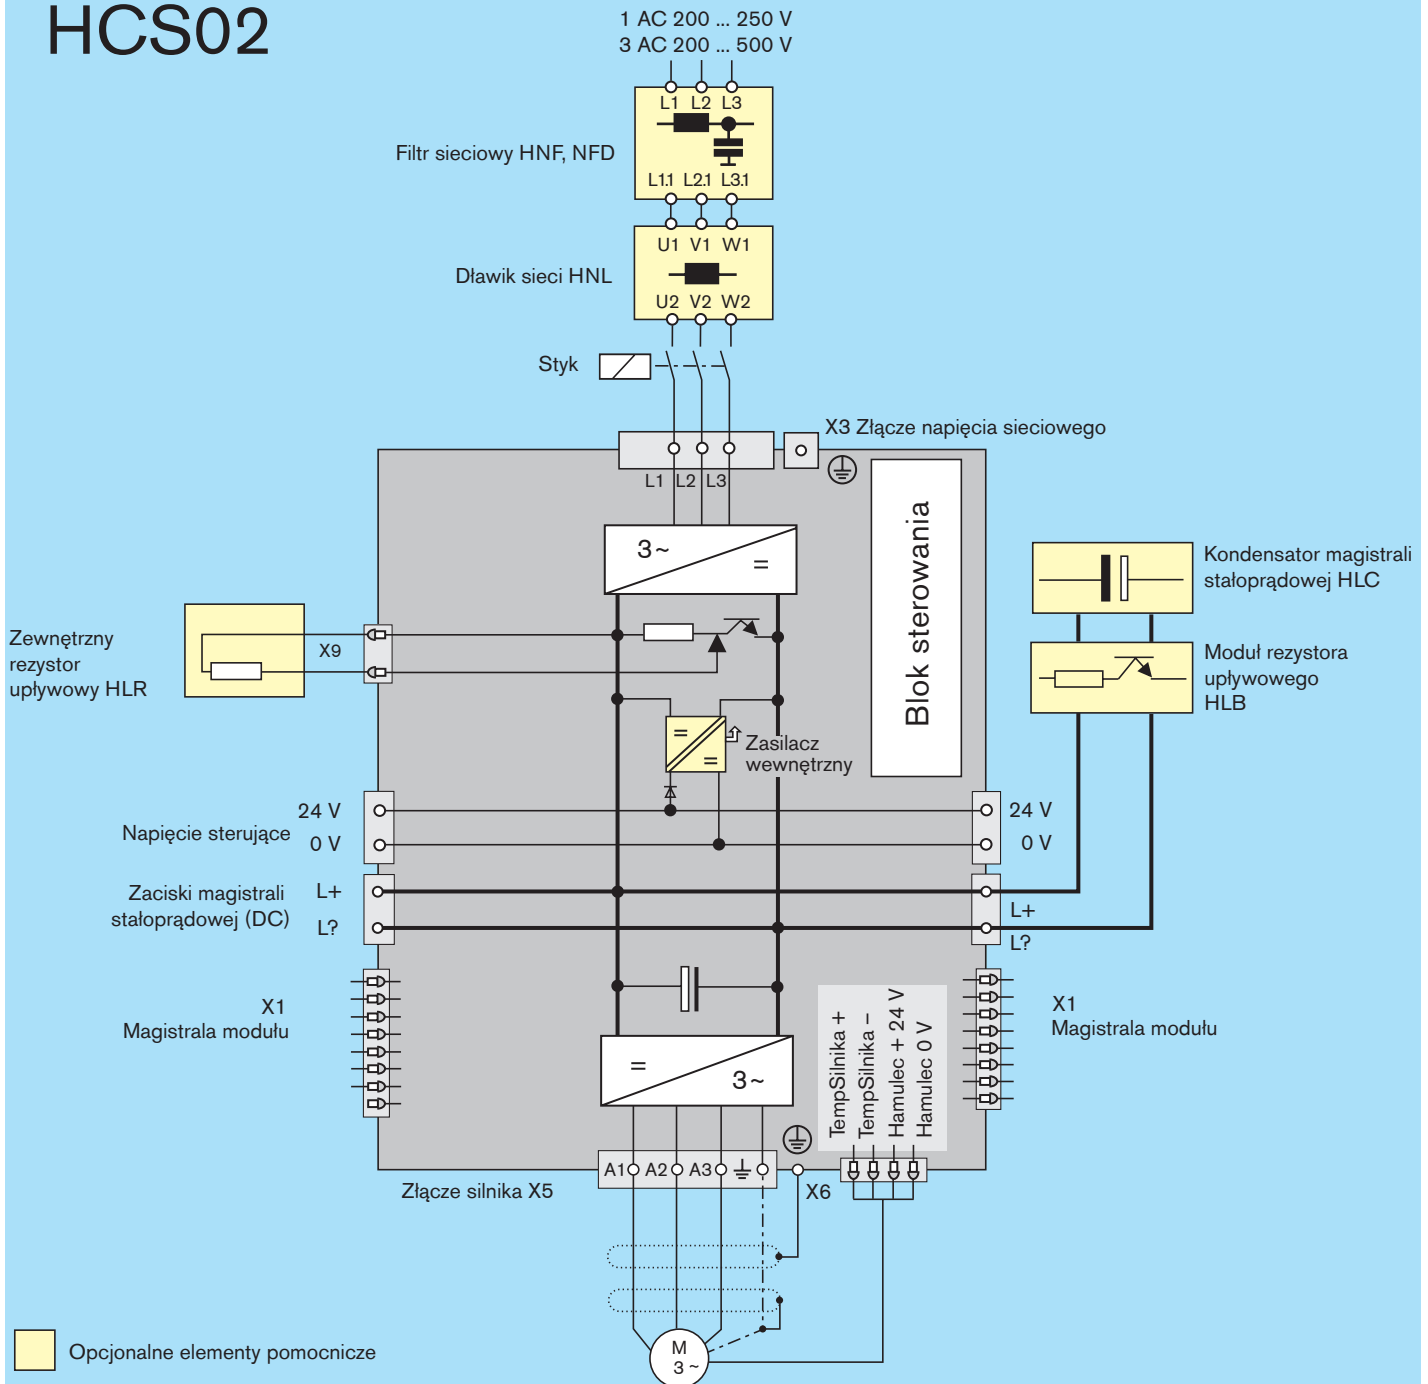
HCS02

1 AC 200 ... 250 V
3 AC 200 ... 500 V

L1 L2 L3

Filtr sieciowy HNF, NFD

L1.1 L2.1 L3.1

U1 V1 W1

Dławik sieci HNL

U2 V2 W2

Styk

X3 Złącze napięcia sieciowego

L1 L2 L3

3~
=

Blok sterowania

Kondensator magistrali stałoprądowej HLC

Moduł rezystora upływowego HLB

Zewnętrzny rezystor upływowy HLR

X9

=
=
Zasilacz wewnętrzny

24 V
Napięcie sterujące
0 V

24 V
0 V

Zaciski magistrali stałoprądowej (DC)
L+
L?

L+
L?

X1
Magistrala modułu

X1
Magistrala modułu

=
3~

TempSilnika +
TempSilnika –
Hamulec + 24 V
Hamulec 0 V

A1 A2 A3

Złącze silnika X5

X6

M
3 ~

Opcjonalne elementy pomocnicze